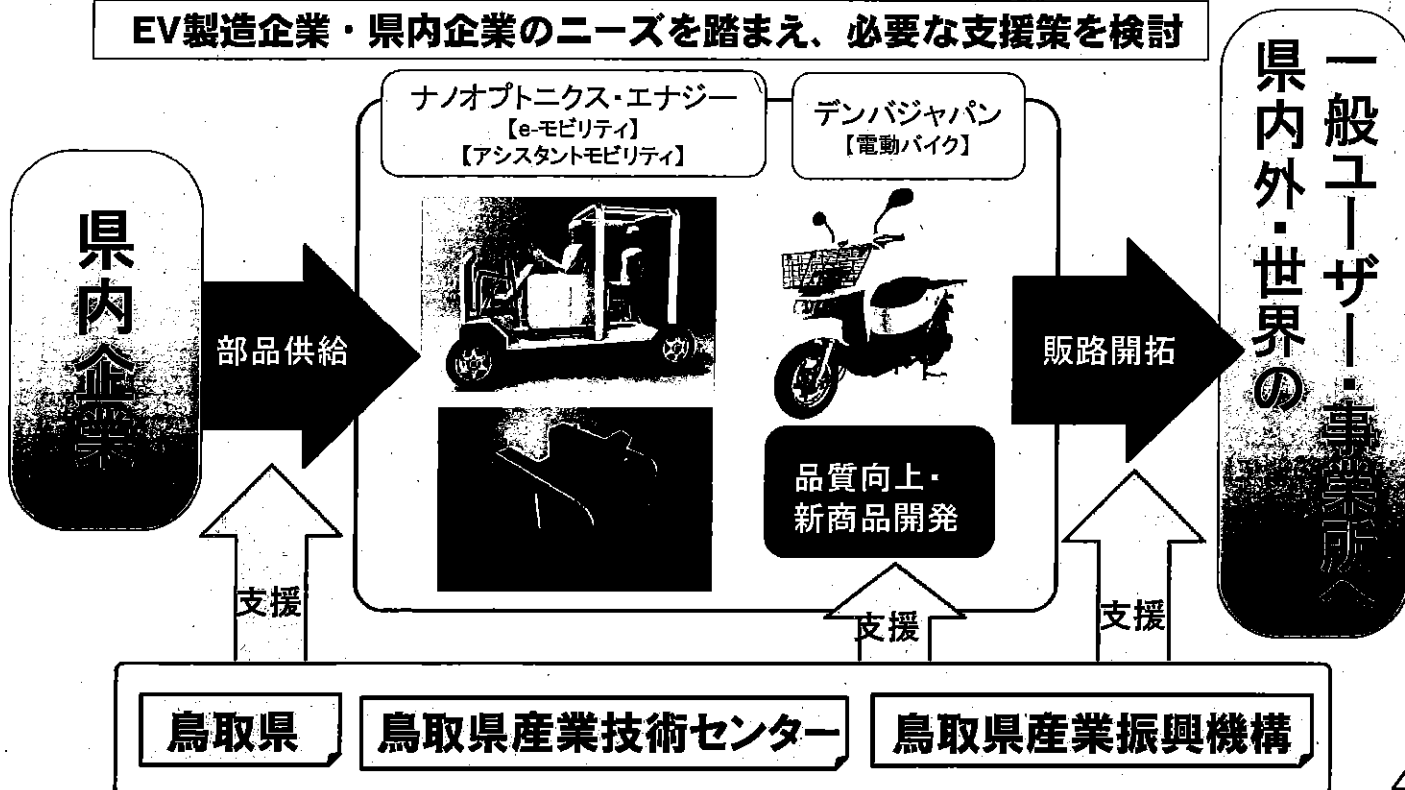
EV製造企業・県内企業のニーズを踏まえ、必要な支援策を検討

県内企業

部品供給

ナノオプトニクス・エナジー
【e-モビリティ】
【アシスタントモビリティ】

デンバジャパン
【電動バイク】

品質向上・
新商品開発

販路開拓

県内外・世界の一般ユーザー・事業所へ

支援

支援

支援

鳥取県

鳥取県産業技術センター

鳥取県産業振興機構

4